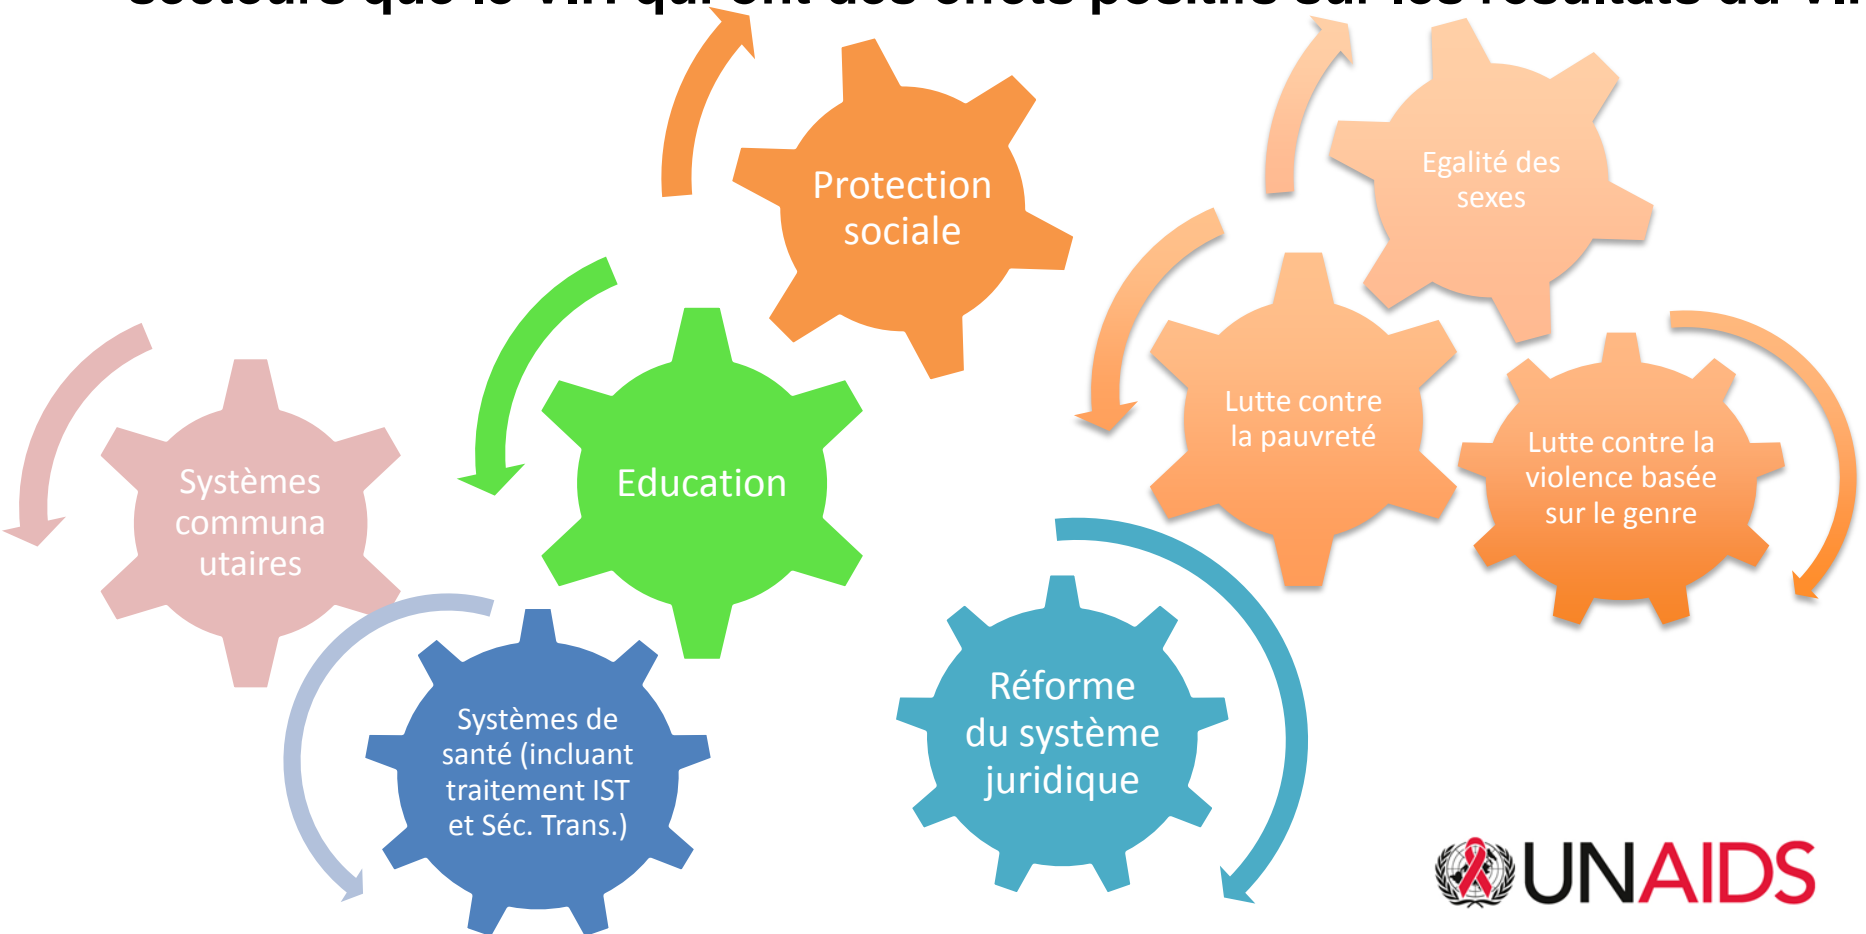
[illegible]

Protection sociale

Egalité des sexes

Education

Lutte contre la pauvreté

Lutte contre la violence basée sur le genre

Systèmes communa utaires

Systèmes de santé (incluant traitement IST et Séc. Trans.)

Réforme du système juridique

UNAIDS